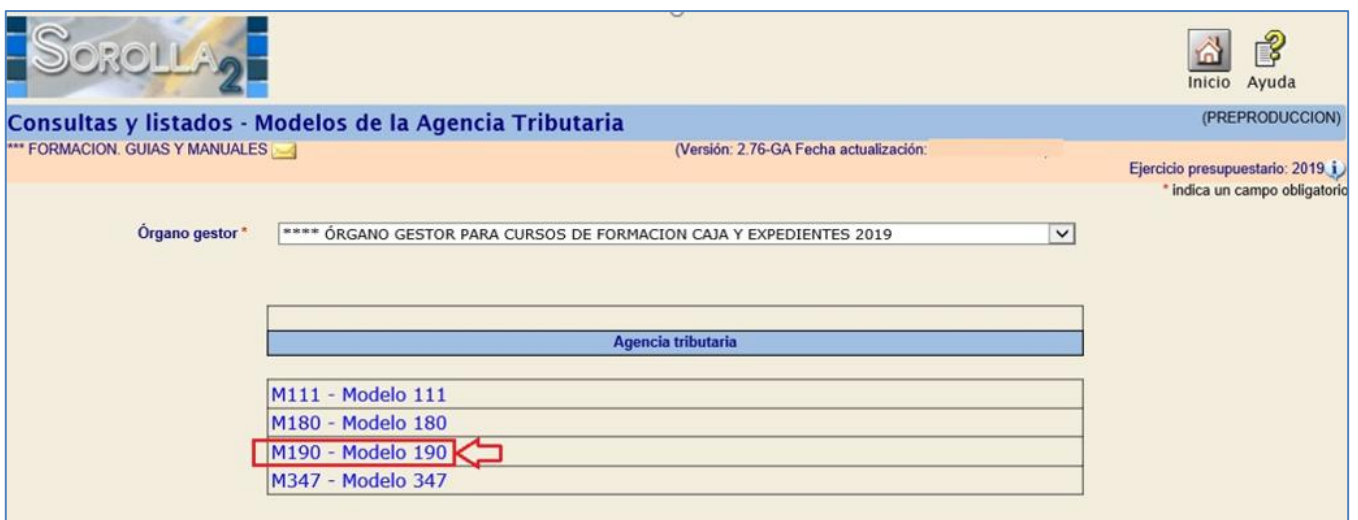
SOROLLA2

Inicio Ayuda

Consultas y listados - Modelos de la Agencia Tributaria

(PREPRODUCCION)

*** FORMACION. GUIAS Y MANUALES

(Versión: 2.76-GA Fecha actualización:

Ejercicio presupuestario: 2019

* indica un campo obligatorio

Órgano gestor *

**** ÓRGANO GESTOR PARA CURSOS DE FORMACION CAJA Y EXPEDIENTES 2019

| Agencia tributaria |
|---|

| M111 - Modelo 111 |
|---|
| M180 - Modelo 180 |
| M190 - Modelo 190 |
| M347 - Modelo 347 |